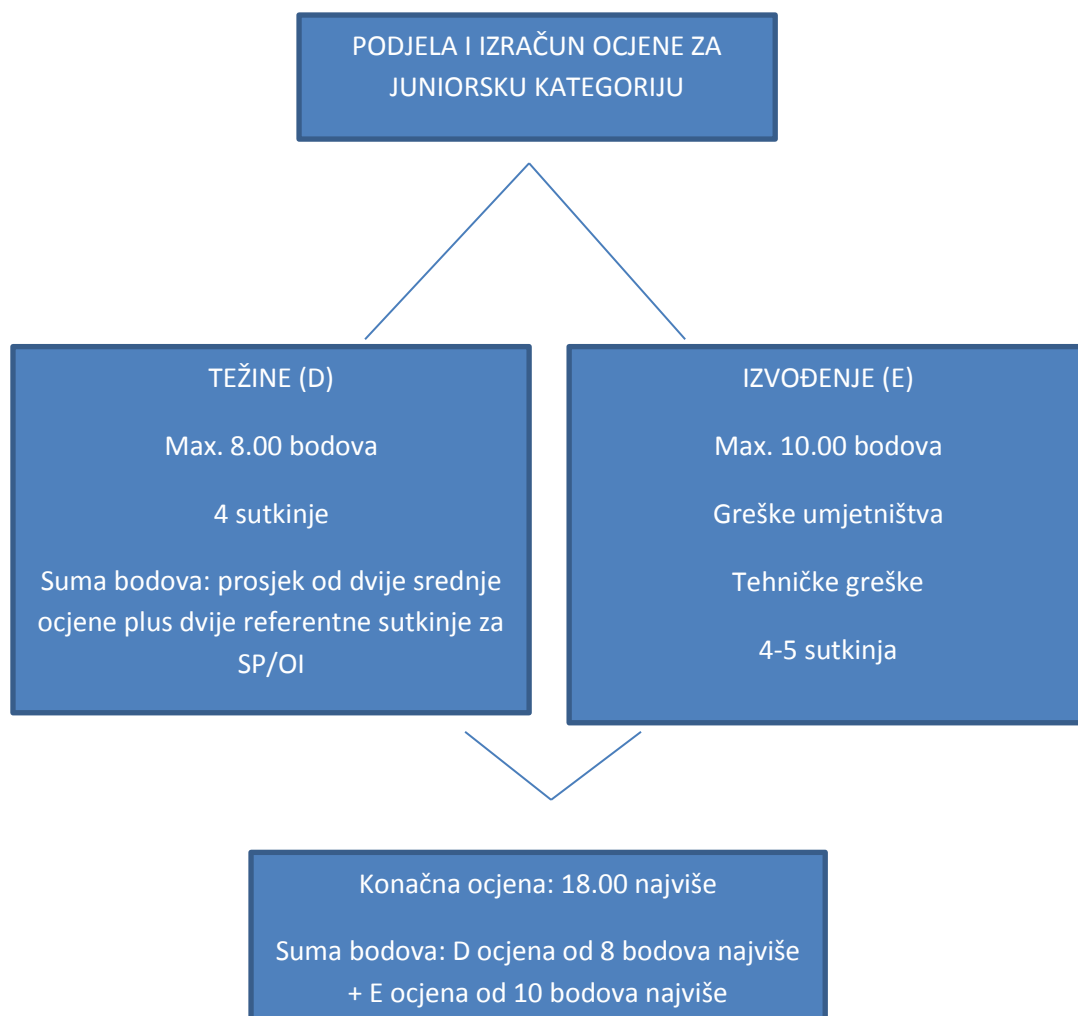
PODJELA I IZRAČUN OCJENE ZA JUNIORSKU KATEGORIJU

TEŽINE (D)

Max. 8.00 bodova

4 sutkinje

Suma bodova: prosjek od dvije srednje ocjene plus dvije referentne sutkinje za SP/OI

IZVOĐENJE (E)

Max. 10.00 bodova

Greške umjetništva

Tehničke greške

4-5 sutkinja

Konačna ocjena: 18.00 najviše

Suma bodova: D ocjena od 8 bodova najviše + E ocjena od 10 bodova najviše